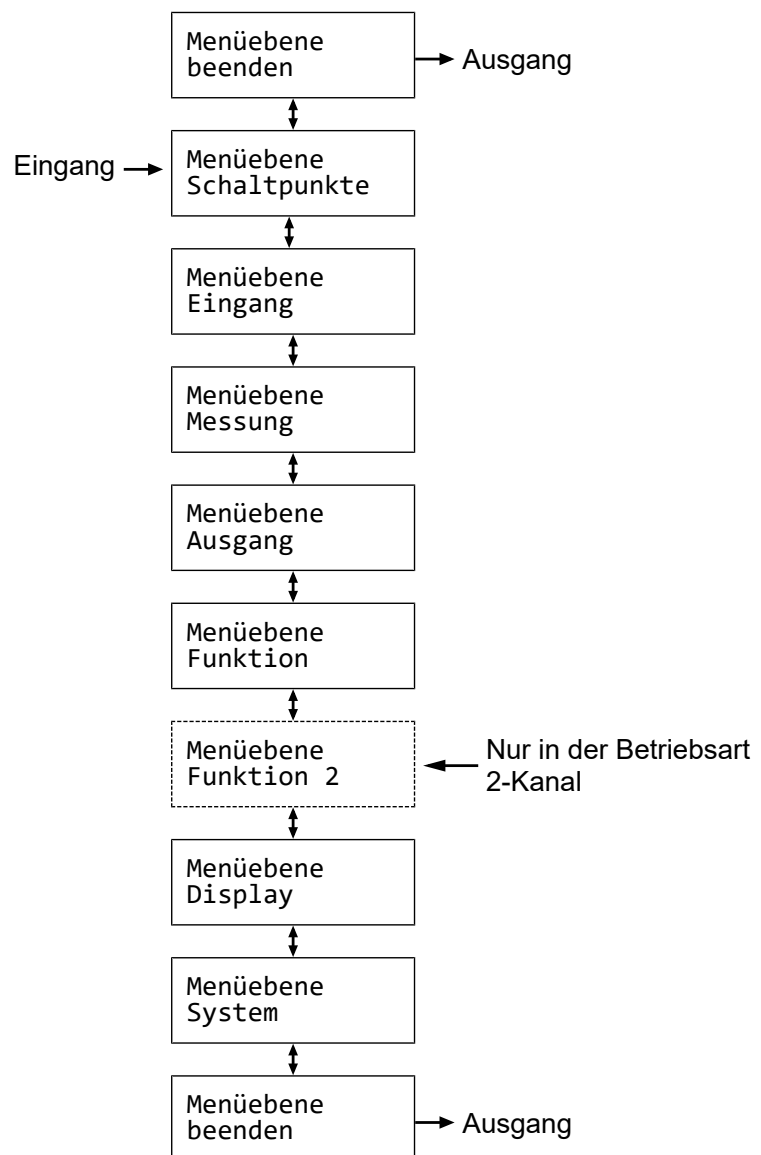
Menüebene
beenden

Ausgang

Eingang

Menüebene
Schaltpunkte

Menüebene
Eingang

Menüebene
Messung

Menüebene
Ausgang

Menüebene
Funktion

Menüebene
Funktion 2

Nur in der Betriebsart
2-Kanal

Menüebene
Display

Menüebene
System

Menüebene
beenden

Ausgang